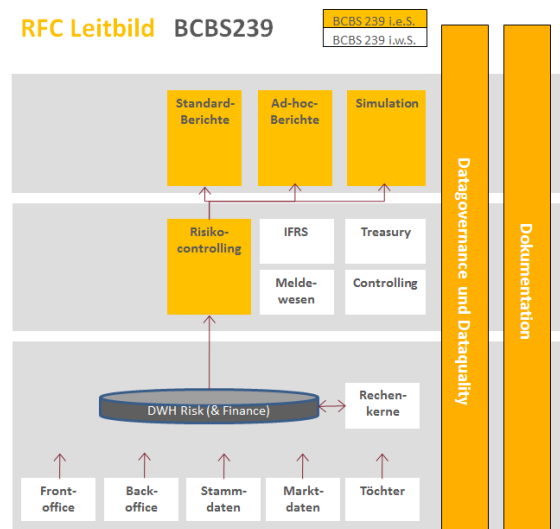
RFC Leitbild BCBS239

BCBS 239 i.e.S.
BCBS 239 i.w.S.

Standard-Berichte

Ad-hoc-Berichte

Simulation

Risikocontrolling

IFRS

Treasury

Meldewesen

Controlling

DWH Risk (& Finance)

Rechenkerne

Frontoffice

Backoffice

Stammdaten

Marktdaten

Töchter

Datagovernance und Dataquality

Dokumentation